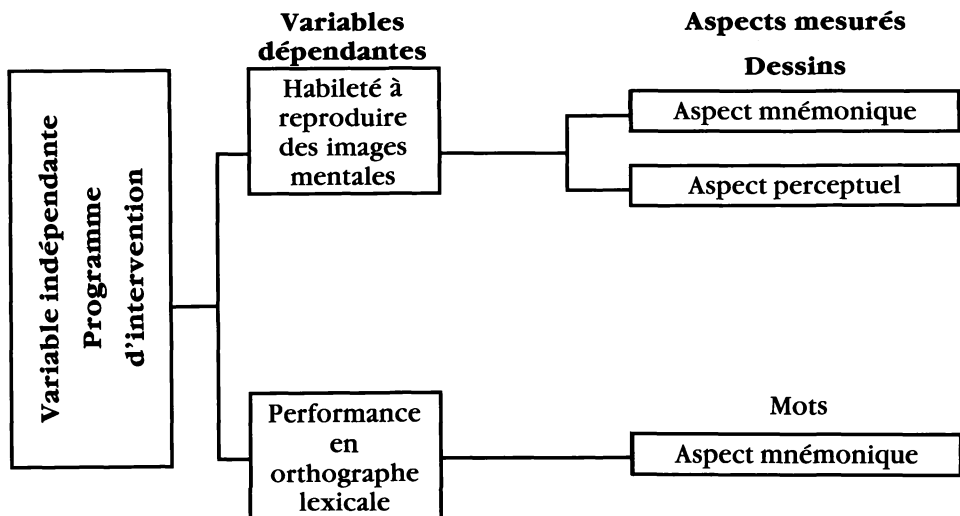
Variable indépendante
Programme
d'intervention

Variables dépendantes

Habileté à reproduire des images mentales

Performance en orthographe lexicale

Aspects mesurés

Dessins

Aspect mnémonique

Aspect perceptuel

Mots

Aspect mnémonique